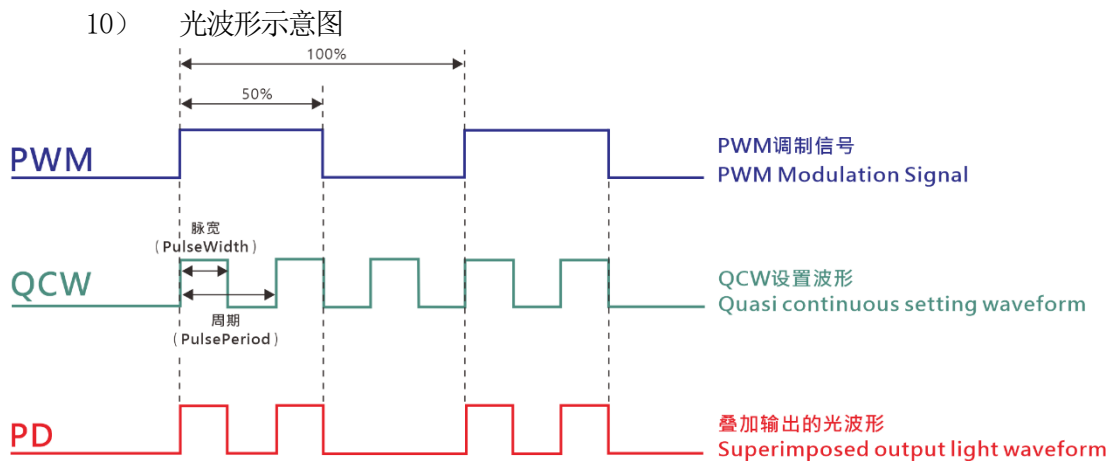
10） 光波形示意图

100%

50%

PWM

PWM调制信号
PWM Modulation Signal

脉宽
（PulseWidth）

QCW

周期
（PulsePeriod）

QCW设置波形
Quasi continuous setting waveform

PD

叠加输出的光波形
Superimposed output light waveform